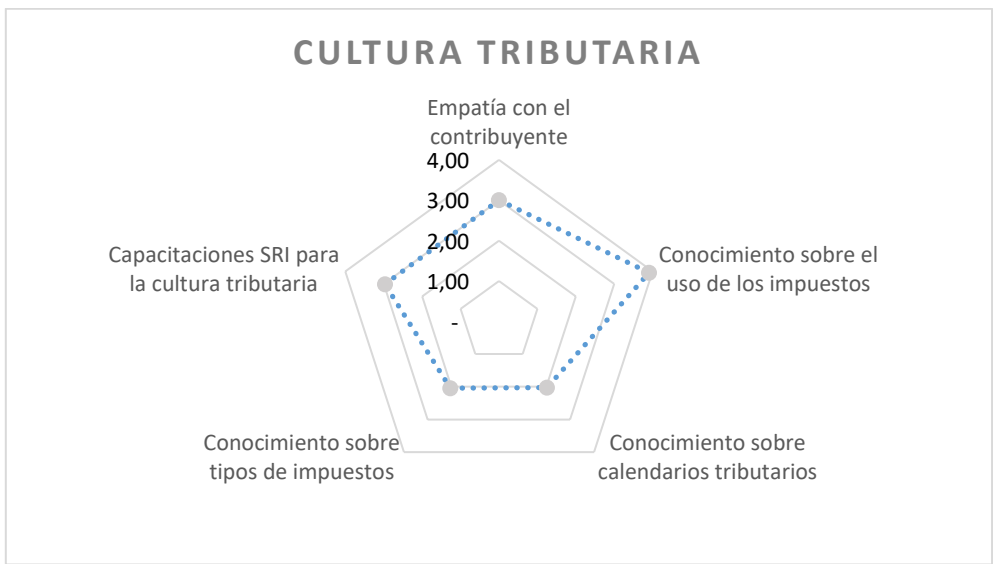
CULTURA TRIBUTARIA

Empatía con el contribuyente

4,00
3,00
2,00
1,00
-

Conocimiento sobre el uso de los impuestos

Conocimiento sobre calendarios tributarios

Conocimiento sobre tipos de impuestos

Capacitaciones SRI para la cultura tributaria